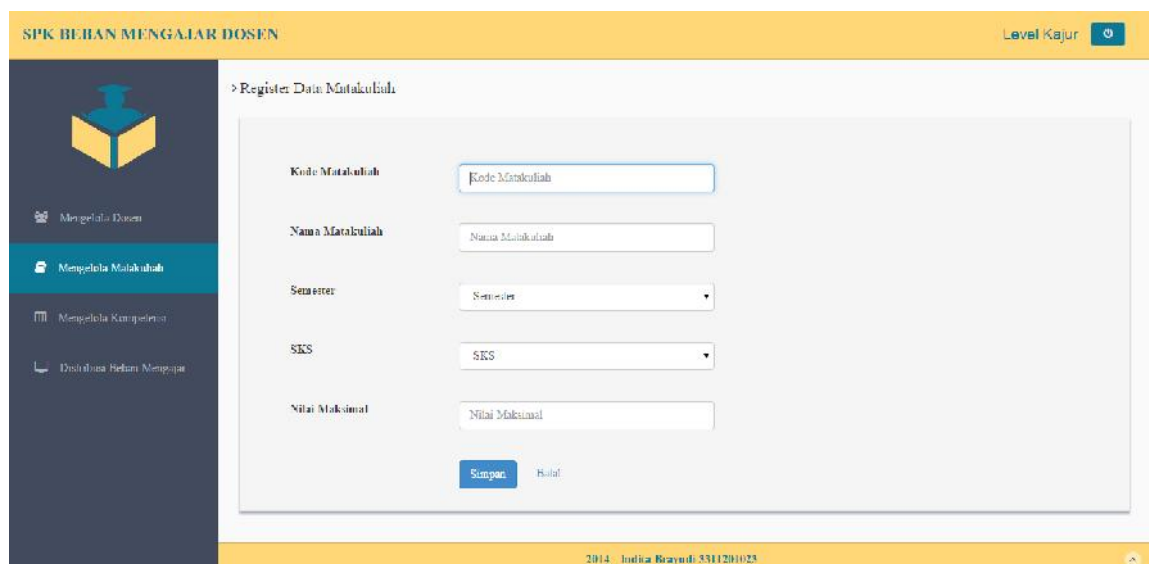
SPK BEBAN MENGAJAR DOSEN

Level Kajur

Mengelola Dosen
Mengelola Matakuliah
Mengelola Kompetensi
Distribusi Beban Mengajar

> Register Data Matakuliah

Kode Matakuliah
Kode Matakuliah

Nama Matakuliah
Nama Matakuliah

Semester
Semester

SKS
SKS

Nilai Maksimal
Nilai Maksimal

Simpan
Batal

2014 · Indra Brayudi 3311201023